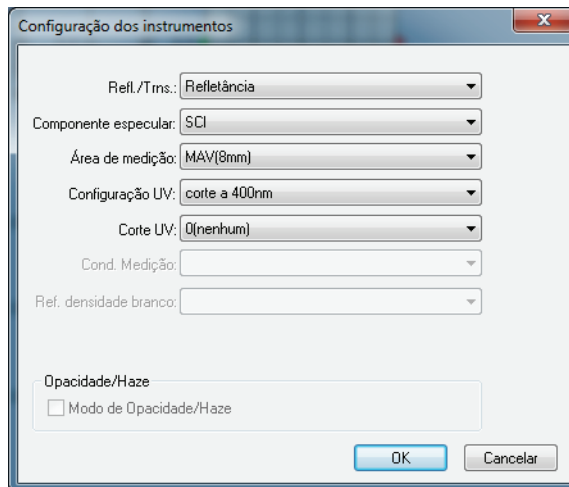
Configuração dos instrumentos

Refl./Trns.: Refletância

Componente especular: SCI

Área de medição: MAV(8mm)

Configuração UV: corte a 400nm

Corte UV: 0(nenhum)

Cond. Medição:

Ref. densidade branco:

Opacidade/Haze

Modo de Opacidade/Haze

OK

Cancelar